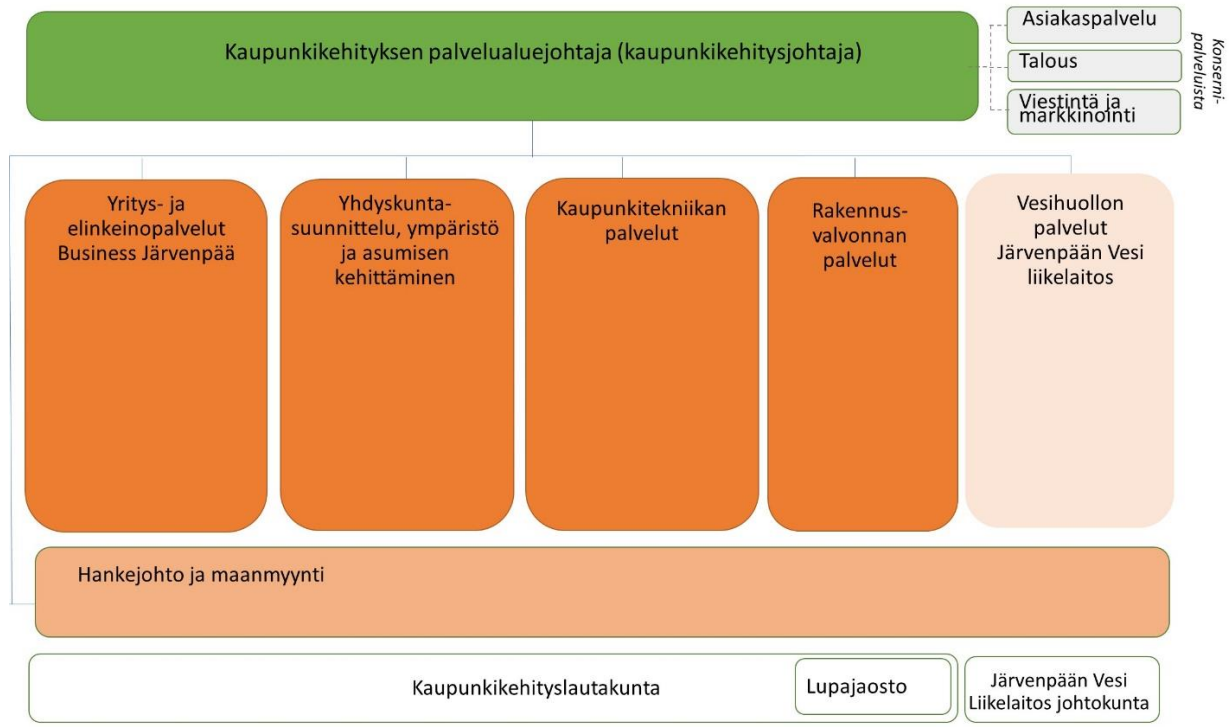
Kaupunkikehityksen palvelualuejohtaja (kaupunkikehitysjohtaja)

Asiakaspalvelu

Talous

Viestintä ja markkinointi

Konsernipalveluista

Yritys- ja elinkeinopalvelut Business Järvenpää

Yhdyskuntasuunnittelu, ympäristö ja asumisen kehittäminen

Kaupunkitekniikan palvelut

Rakennusvalvonnan palvelut

Vesihuollon palvelut Järvenpään Vesi liikelaitos

Hankejohto ja maanmyynti

Kaupunkikehityslautakunta

Lupajaosto

Järvenpään Vesi Liikelaitos johtokunta